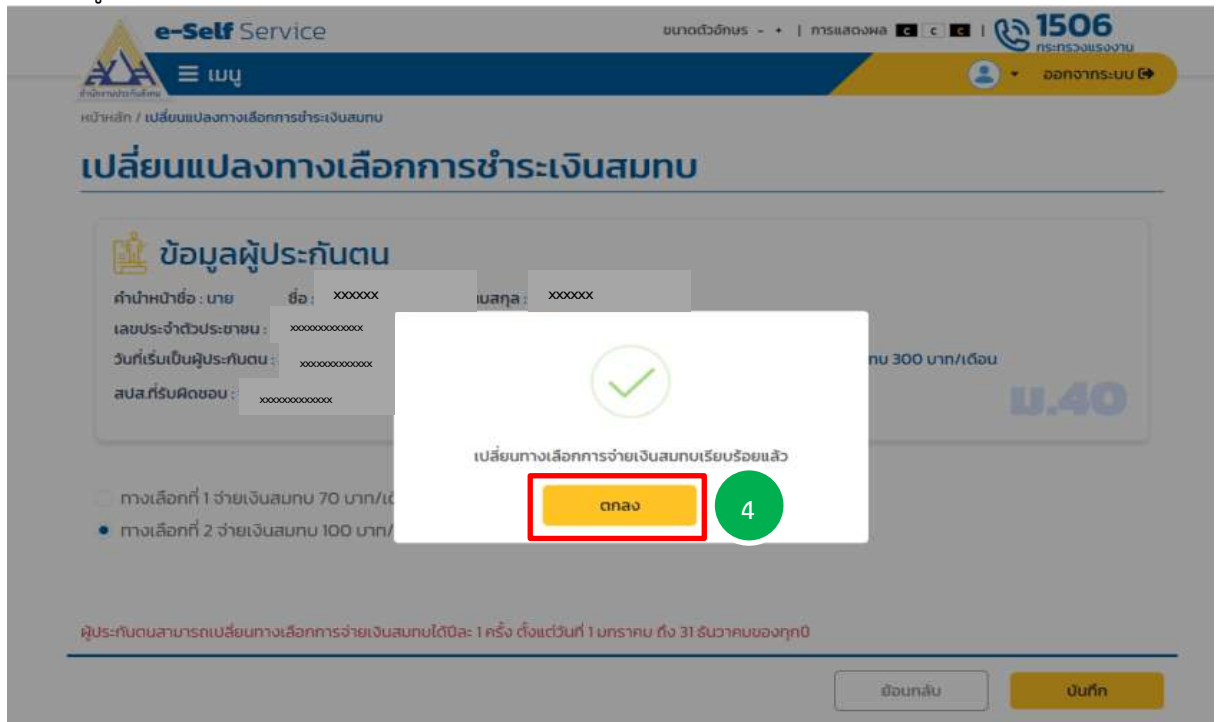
e-Self Service

ขนาดตัวอักษร - + | การแสดงผล C C C | 1506 กระทรวงแรงงาน

สำนักงานประกันสังคม

☰ เมนู

ออกจากระบบ

หน้าหลัก / เปลี่ยนแปลงทางเลือกการชำระเงินสมทบ

เปลี่ยนแปลงทางเลือกการชำระเงินสมทบ

ข้อมูลผู้ประกันตน

คำนำหน้าชื่อ : นาย ชื่อ : xxxxxx นามสกุล : xxxxxx

เลขประจำตัวประชาชน : xxxxxxxxxxxx

วันที่เริ่มเป็นผู้ประกันตน : xxxxxxxxxxxx

สปส.ที่รับผิดชอบ : xxxxxxxxxxxx

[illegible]ทบ 300 บาท/เดือน

ม.40

เปลี่ยนทางเลือกการจ่ายเงินสมทบเรียบร้อยแล้ว

ตกลง

4

ทางเลือกที่ 1 จ่ายเงินสมทบ 70 บาท/เ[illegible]

ทางเลือกที่ 2 จ่ายเงินสมทบ 100 บาท/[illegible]

ผู้ประกันตนสามารถเปลี่ยนทางเลือกการจ่ายเงินสมทบได้ปีละ 1 ครั้ง ตั้งแต่วันที่ 1 มกราคม ถึง 31 ธันวาคมของทุกปี

ย้อนกลับ

บันทึก